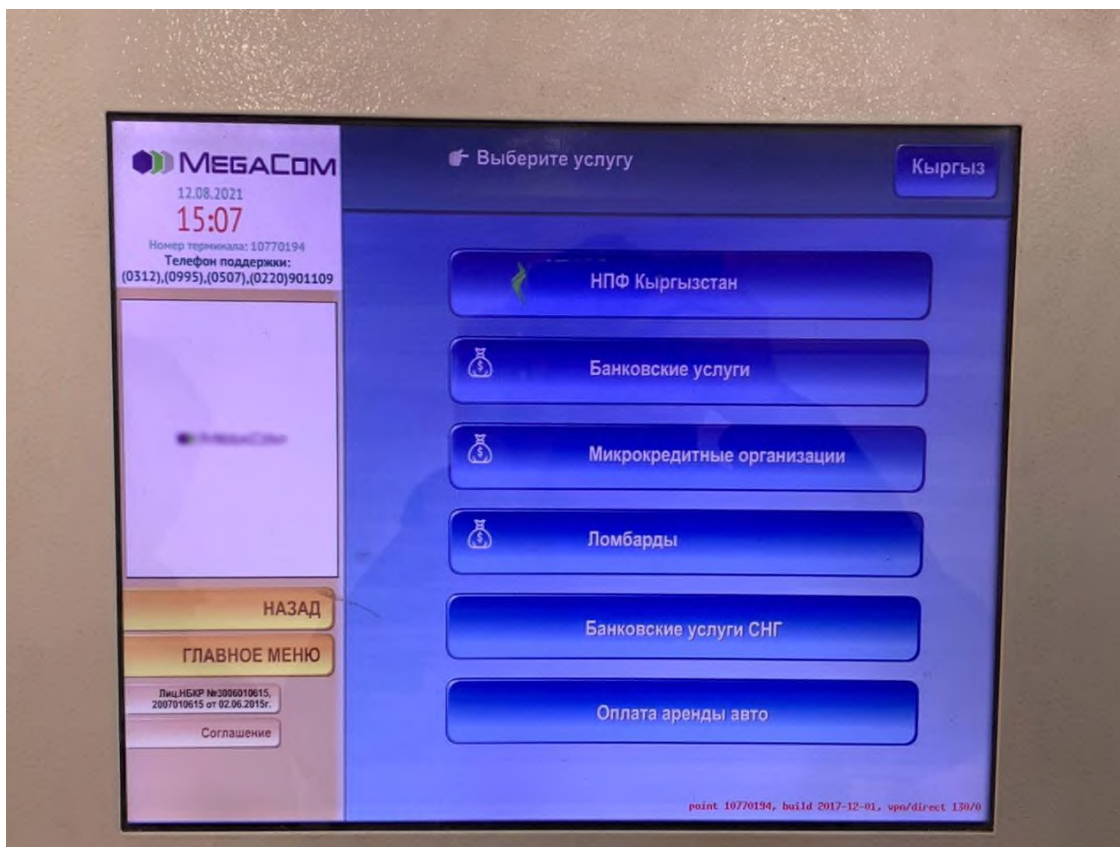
MEGACOM
12.08.2021
15:07
Номер терминала: 10770194
Телефон поддержки:
(0312),(0995),(0507),(0220)901109

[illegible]

НАЗАД
ГЛАВНОЕ МЕНЮ
Лиц.НБКР №3006010615, 2007010615 от 02.06.2015г.
Соглашение

Выберите услугу
Кыргыз

НПФ Кыргызстан
Банковские услуги
Микрокредитные организации
Ломбарды
Банковские услуги СНГ
Оплата аренды авто

point 10770194, build 2017-12-01, vpn/direct 130/0